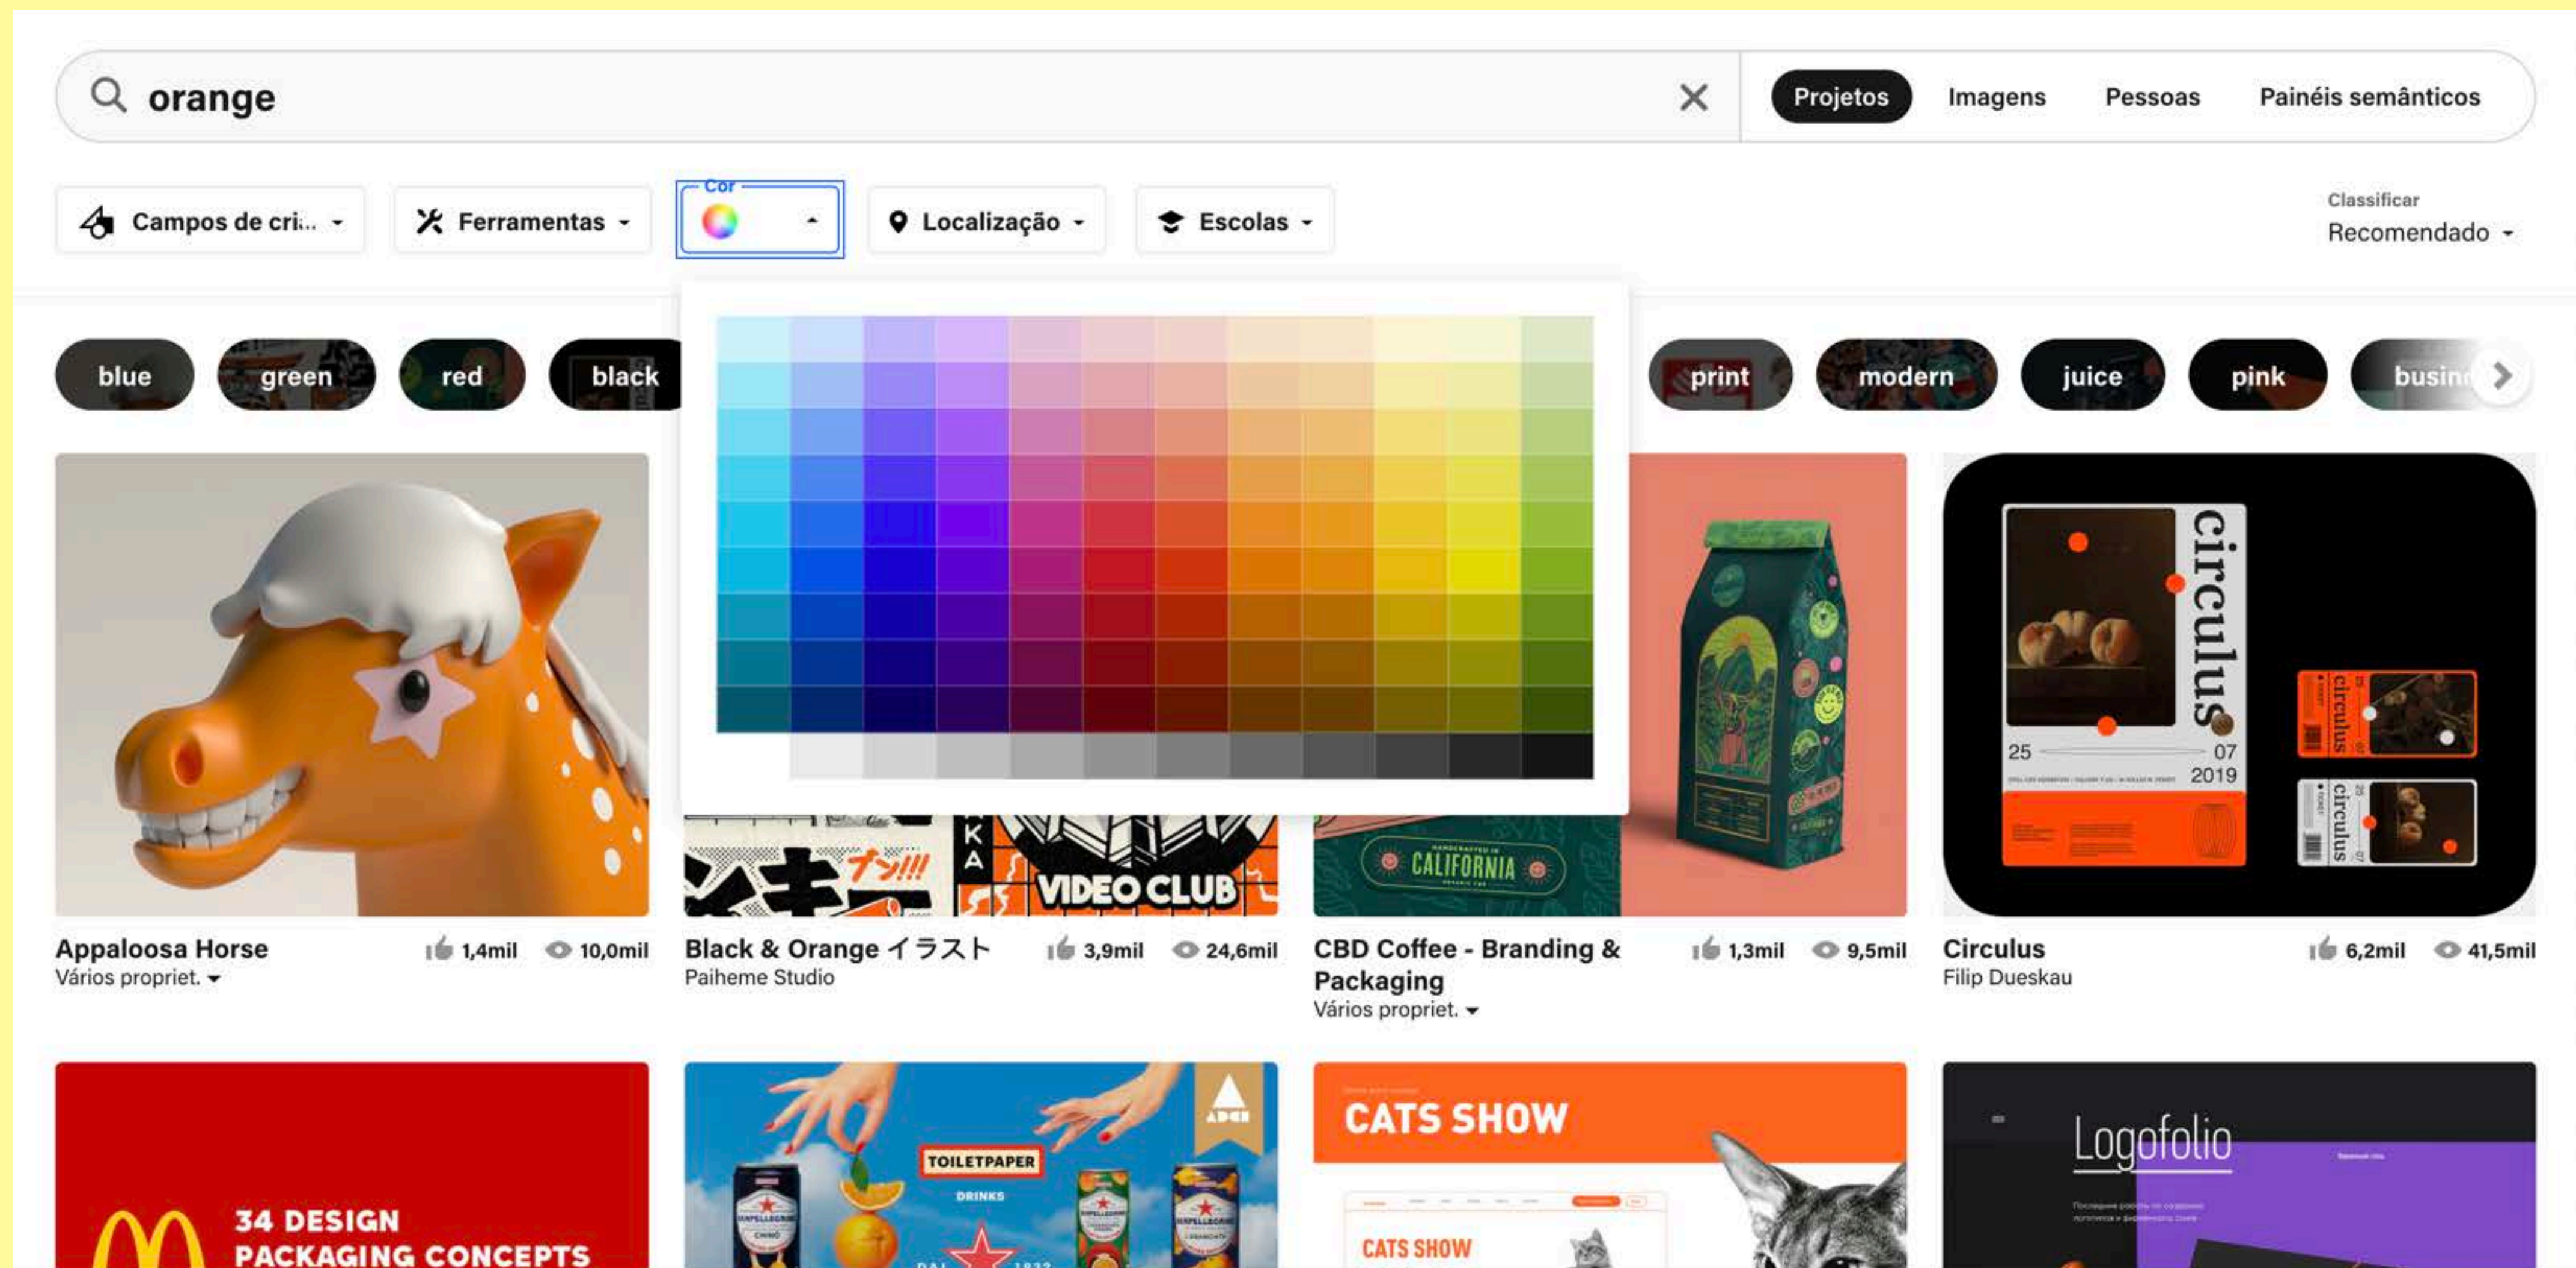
orange

Projetos Imagens Pessoas Painéis semânticos

Campos de cri... Ferramentas Cor Localização Escolas

Classificar
Recomendado

blue green red black print modern juice pink busin

circulus
25 07 2019

CALIFORNIA

VIDEO CLUB

Appaloosa Horse 1,4mil 10,0mil
Vários propriet.

Black & Orange イラスト 3,9mil 24,6mil
Paiheme Studio

CBD Coffee - Branding & Packaging 1,3mil 9,5mil
Vários propriet.

Circulus 6,2mil 41,5mil
Filip Dueskau

34 DESIGN PACKAGING CONCEPTS

TOILETPAPER DRINKS

CATS SHOW

CATS SHOW

Logofolio